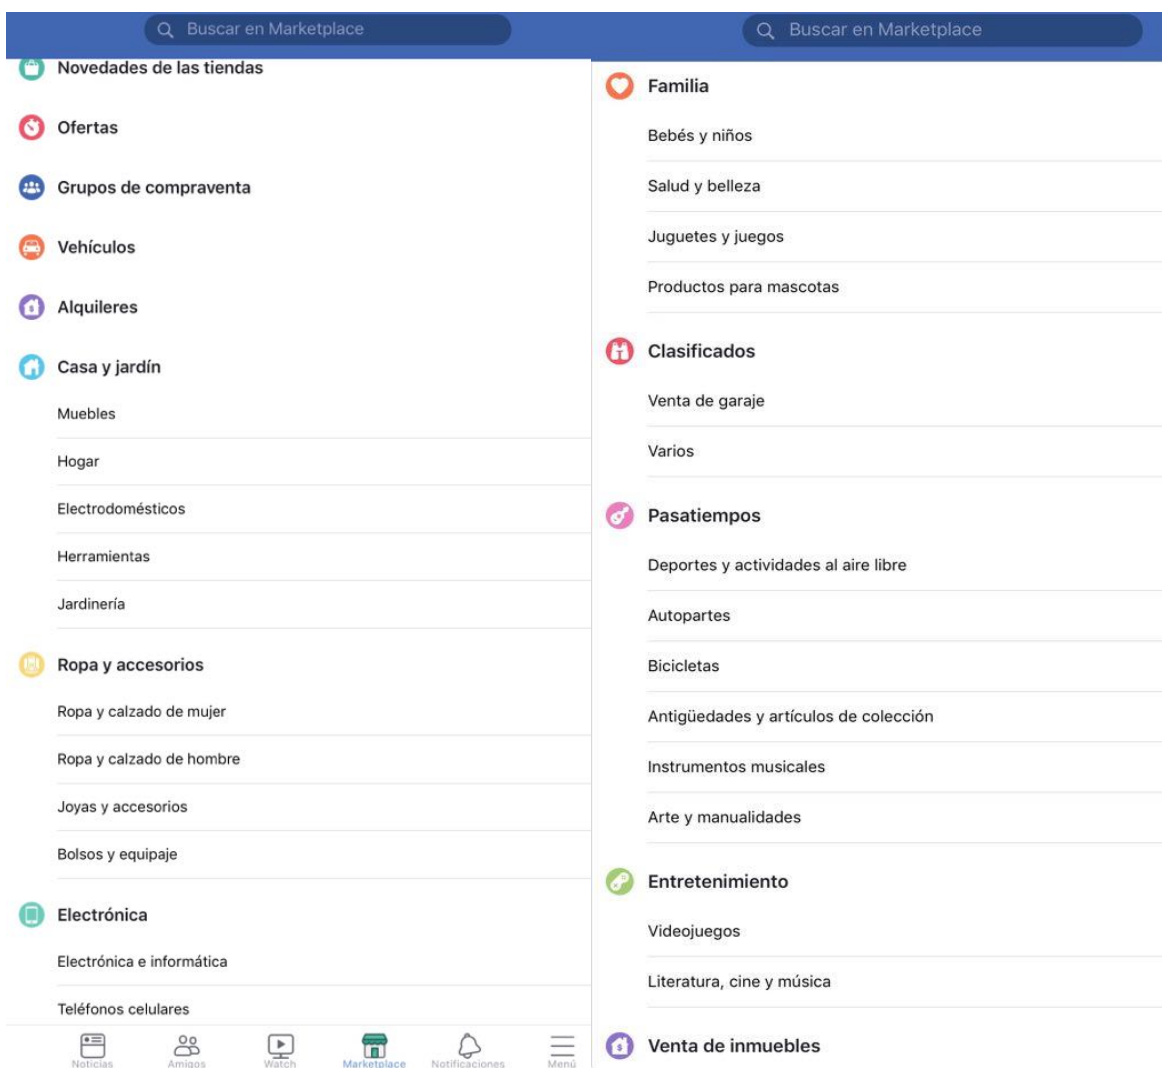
Buscar en Marketplace

Novedades de las tiendas

Ofertas

Grupos de compraventa

Vehículos

Alquileres

Casa y jardín

Muebles

Hogar

Electrodomésticos

Herramientas

Jardinería

Ropa y accesorios

Ropa y calzado de mujer

Ropa y calzado de hombre

Joyas y accesorios

Bolsos y equipaje

Electrónica

Electrónica e informática

Teléfonos celulares

Noticias Amigos Watch Marketplace Notificaciones Menú

Buscar en Marketplace

Familia

Bebés y niños

Salud y belleza

Juguetes y juegos

Productos para mascotas

Clasificados

Venta de garaje

Varios

Pasatiempos

Deportes y actividades al aire libre

Autopartes

Bicicletas

Antigüedades y artículos de colección

Instrumentos musicales

Arte y manualidades

Entretenimiento

Videojuegos

Literatura, cine y música

Venta de inmuebles